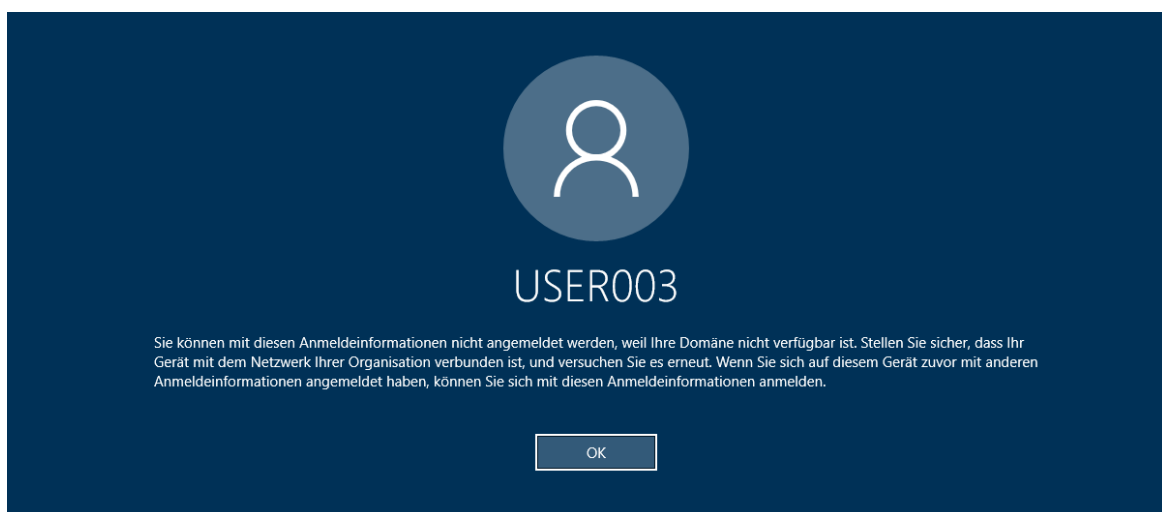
USER003

Sie können mit diesen Anmeldeinformationen nicht angemeldet werden, weil Ihre Domäne nicht verfügbar ist. Stellen Sie sicher, dass Ihr Gerät mit dem Netzwerk Ihrer Organisation verbunden ist, und versuchen Sie es erneut. Wenn Sie sich auf diesem Gerät zuvor mit anderen Anmeldeinformationen angemeldet haben, können Sie sich mit diesen Anmeldeinformationen anmelden.

OK